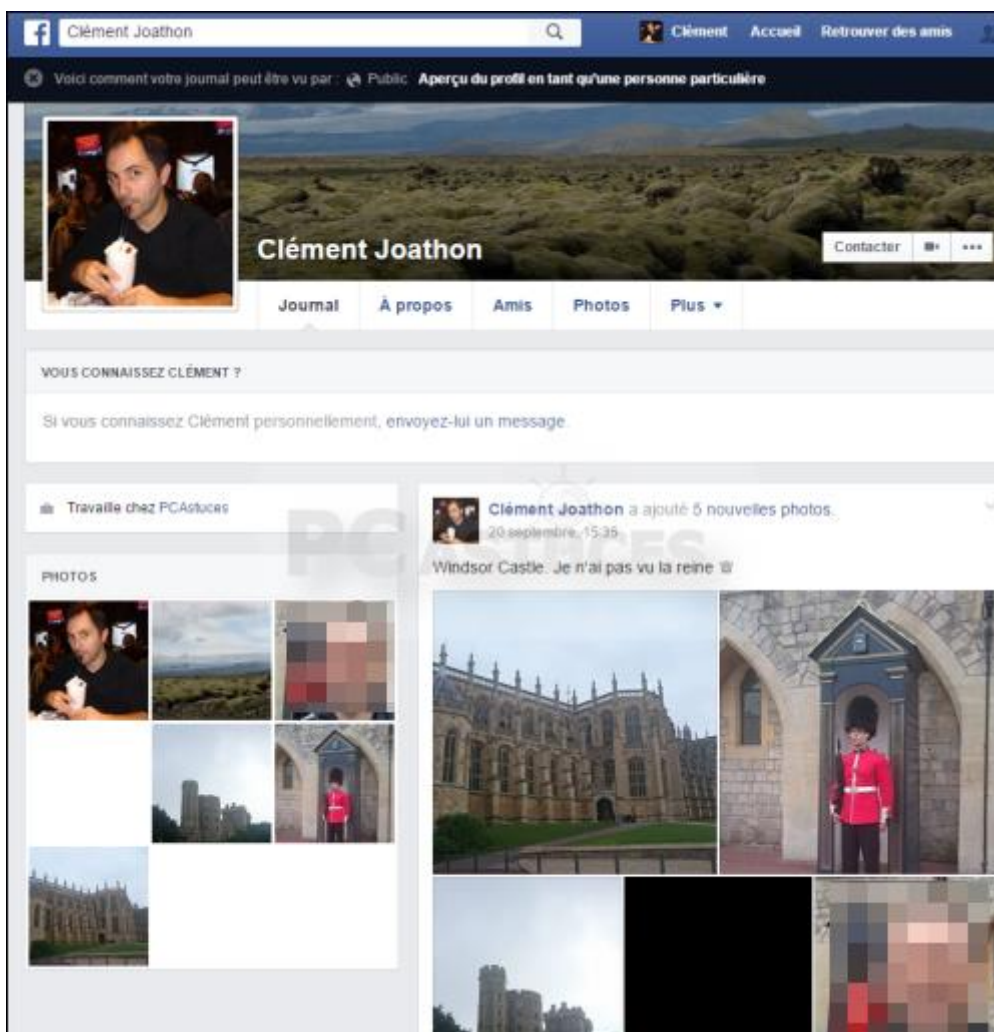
Clément Joathon

Clément Accueil Retrouver des amis

Voici comment votre journal peut être vu par : Public Aperçu du profil en tant qu'une personne particulière

Clément Joathon

Contacter

Journal À propos Amis Photos Plus ▾

VOUS CONNAISSEZ CLÉMENT ?

Si vous connaissez Clément personnellement, envoyez-lui un message.

Travaille chez PCAstuces

PHOTOS

Clément Joathon a ajouté 5 nouvelles photos.
20 septembre, 15:35

Windsor Castle. Je n'ai pas vu la reine

PCASTUCES